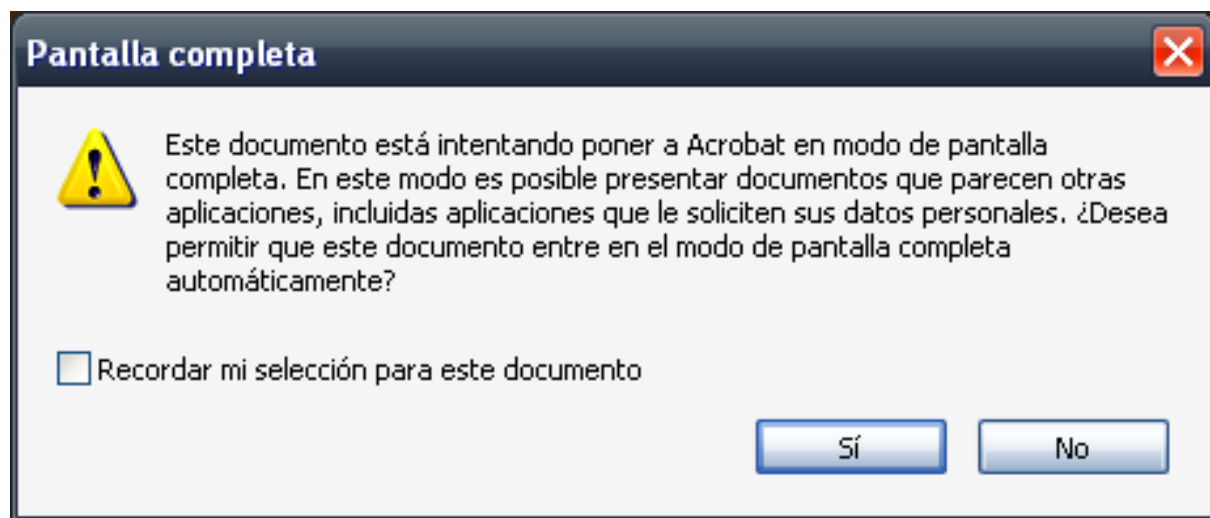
Pantalla completa

Este documento está intentando poner a Acrobat en modo de pantalla completa. En este modo es posible presentar documentos que parecen otras aplicaciones, incluidas aplicaciones que le soliciten sus datos personales. ¿Desea permitir que este documento entre en el modo de pantalla completa automáticamente?

Recordar mi selección para este documento

Sí

No